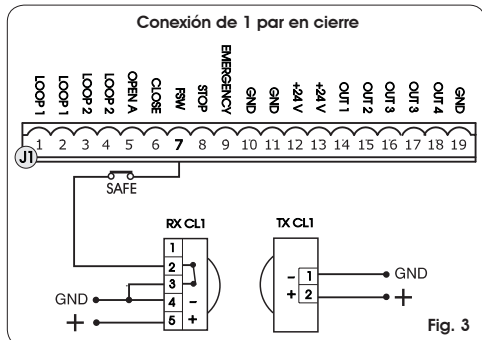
Conexión de 1 par en cierre

LOOP 1
LOOP 1
LOOP 2
LOOP 2
OPEN A
CLOSE
FSW
STOP
EMERGENCY
GND
GND
+24 V
+24 V
OUT 1
OUT 2
OUT 3
OUT 3
OUT 4
GND

J1 1 2 3 4 5 6 7 8 9 10 11 12 13 14 15 16 17 18 19

SAFE

RX CL1
1
2
3
4 –
5 +
GND
+

TX CL1
– 1
+ 2
GND
+

Fig. 3